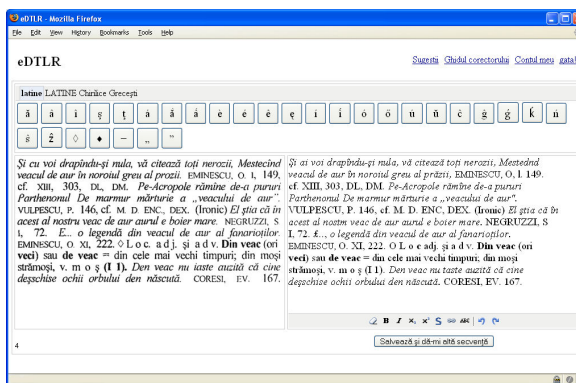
eDTLR - Mozilla Firefox

File Edit View History Bookmarks Tools Help

eDTLR

Sugestii Ghidul corectorului Contul meu gata!

latine LATINE Chirilice Grecești

ă â î ș ț á ắ ấ é ế ę í ó ő ú ű ć ģ ģ ḱ ń ś ẑ ◊ ♦ – „ ”

Și cu voi drapîndu-și nula, vă citează toți nerozii, Mestecînd veacul de aur în noroiul greu al prozii. EMINESCU, O. I, 149, cf. XIII, 303, DL, DM. Pe-Acropole rămîne de-a pururi Parthenonul De marmur mărturie a „veacului de aur". VULPESCU, P. 146, cf. M. D. ENC., DEX. (Ironic) El știa că în acest al nostru veac de aur aurul e boier mare. NEGRUZZI, S I, 72. E... o legendă din veacul de aur al fanarioților. EMINESCU, O. XI, 222. ◊ L o c. a d j. și a d v. Din veac (ori veci) sau de veac = din cele mai vechi timpuri; din moși strămoși, v. m o ș (I 1). Den veac nu iaste auzită că cine deșchise ochii orbului den născută. CORESI, EV. 167.

Și ai voi drapîndu-și nula, vă citează toți nerozii, Mestecînd veacul de aur în noroiul greu al prozii. EMINESCU, O. I, 149, cf. XIII, 303, DL, DM. Pe-Acropole rămîne de-a pururi Parthenonul De marmur mărturie a „veacului de aur". VULPESCU, P. 146, cf. M. D. ENC., DEX. (Ironic) El știa că în acest al nostru veac de aur aurul e boier mare. NEGRUZZI, S I, 72. £..., o legendă din veacul de aur al fanarioților. EMINESCU, O. XI, 222. ◊ L o c. a dj. și a d v. Din veac (ori veci) sau de veac = din cele mai vechi timpuri; din moși strămoși, v. m o ș (I 1). Den veac nu taste auzită că cine deșchise ochii orbului den născută. CORESI, EV. 167.

4

Salvează și dă-mi altă secvență